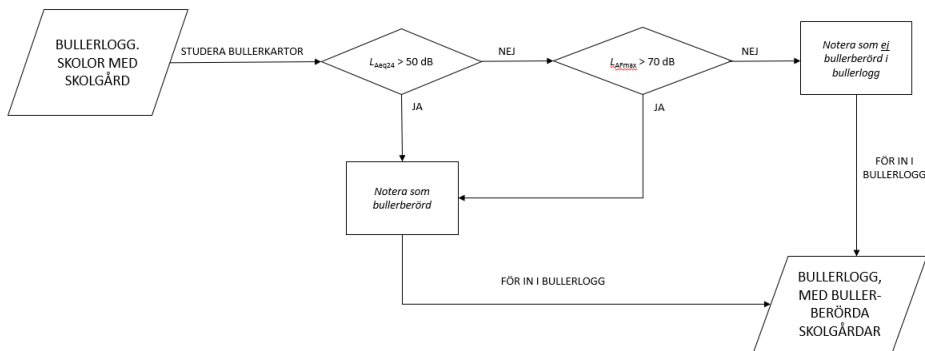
BULLERLOGG. SKOLOR MED SKOLGÅRD

STUDERA BULLERKARTOR

$L_{Aeq24}$ > 50 dB

NEJ

$L_{AFmax}$ > 70 dB

NEJ

Notera som ej bullerberörd i bullerlogg

JA

JA

Notera som bullerberörd

FÖR IN I BULLERLOGG

FÖR IN I BULLERLOGG

BULLERLOGG, MED BULLER-BERÖRDA SKOLGÅRDAR